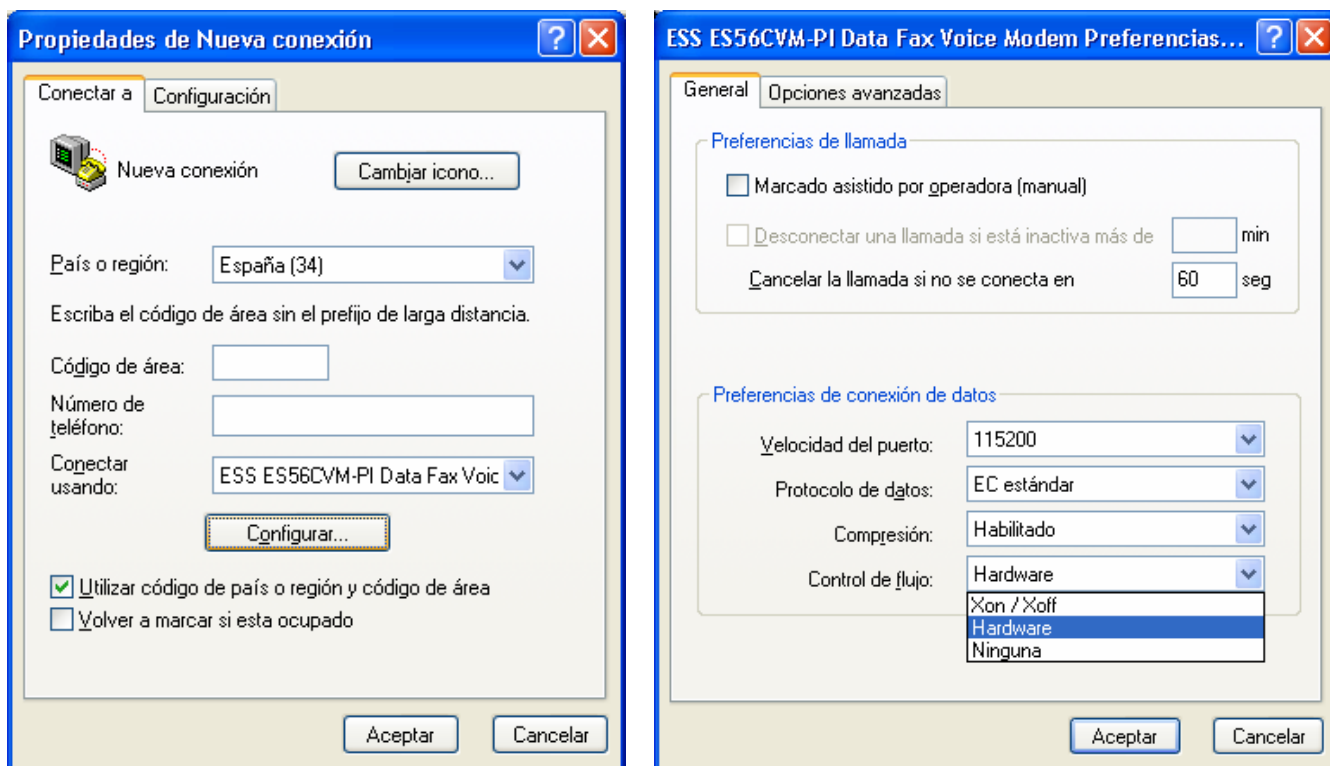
Propiedades de Nueva conexión

Conectar a | Configuración

Nueva conexión

Cambiar icono...

País o región: España (34)

Escriba el código de área sin el prefijo de larga distancia.

Código de área:

Número de teléfono:

Conectar usando: ESS ES56CVM-PI Data Fax Voic

Configurar...

Utilizar código de país o región y código de área

Volver a marcar si esta ocupado

Aceptar

Cancelar

ESS ES56CVM-PI Data Fax Voice Modem Preferencias...

General | Opciones avanzadas

Preferencias de llamada

Marcado asistido por operadora (manual)

Desconectar una llamada si está inactiva más de min

Cancelar la llamada si no se conecta en 60 seg

Preferencias de conexión de datos

Velocidad del puerto: 115200

Protocolo de datos: EC estándar

Compresión: Habilitado

Control de flujo: Hardware

Xon / Xoff

Hardware

Ninguna

Aceptar

Cancelar